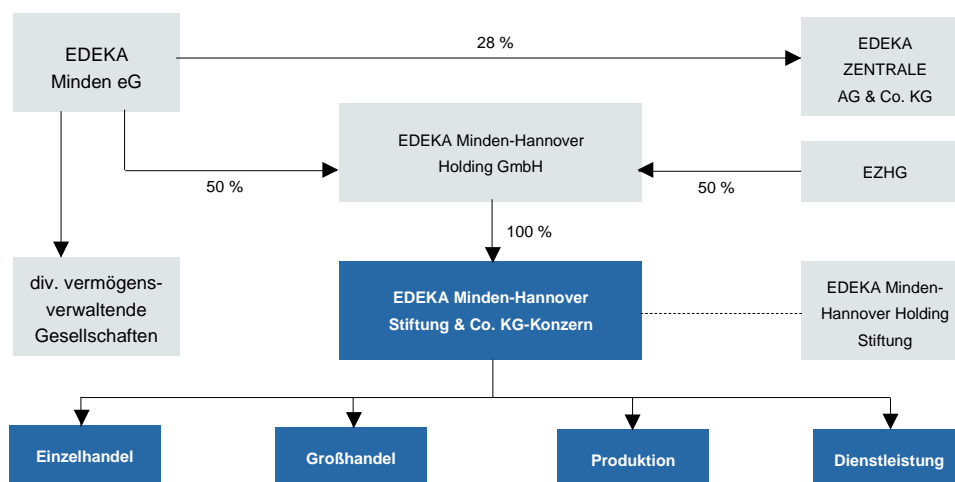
EDEKA Minden eG

28 %

EDEKA ZENTRALE AG & Co. KG

EDEKA Minden-Hannover Holding GmbH

50 %

50 %

EZHG

100 %

div. vermögensverwaltende Gesellschaften

EDEKA Minden-Hannover Stiftung & Co. KG-Konzern

EDEKA Minden-Hannover Holding Stiftung

Einzelhandel

Großhandel

Produktion

Dienstleistung